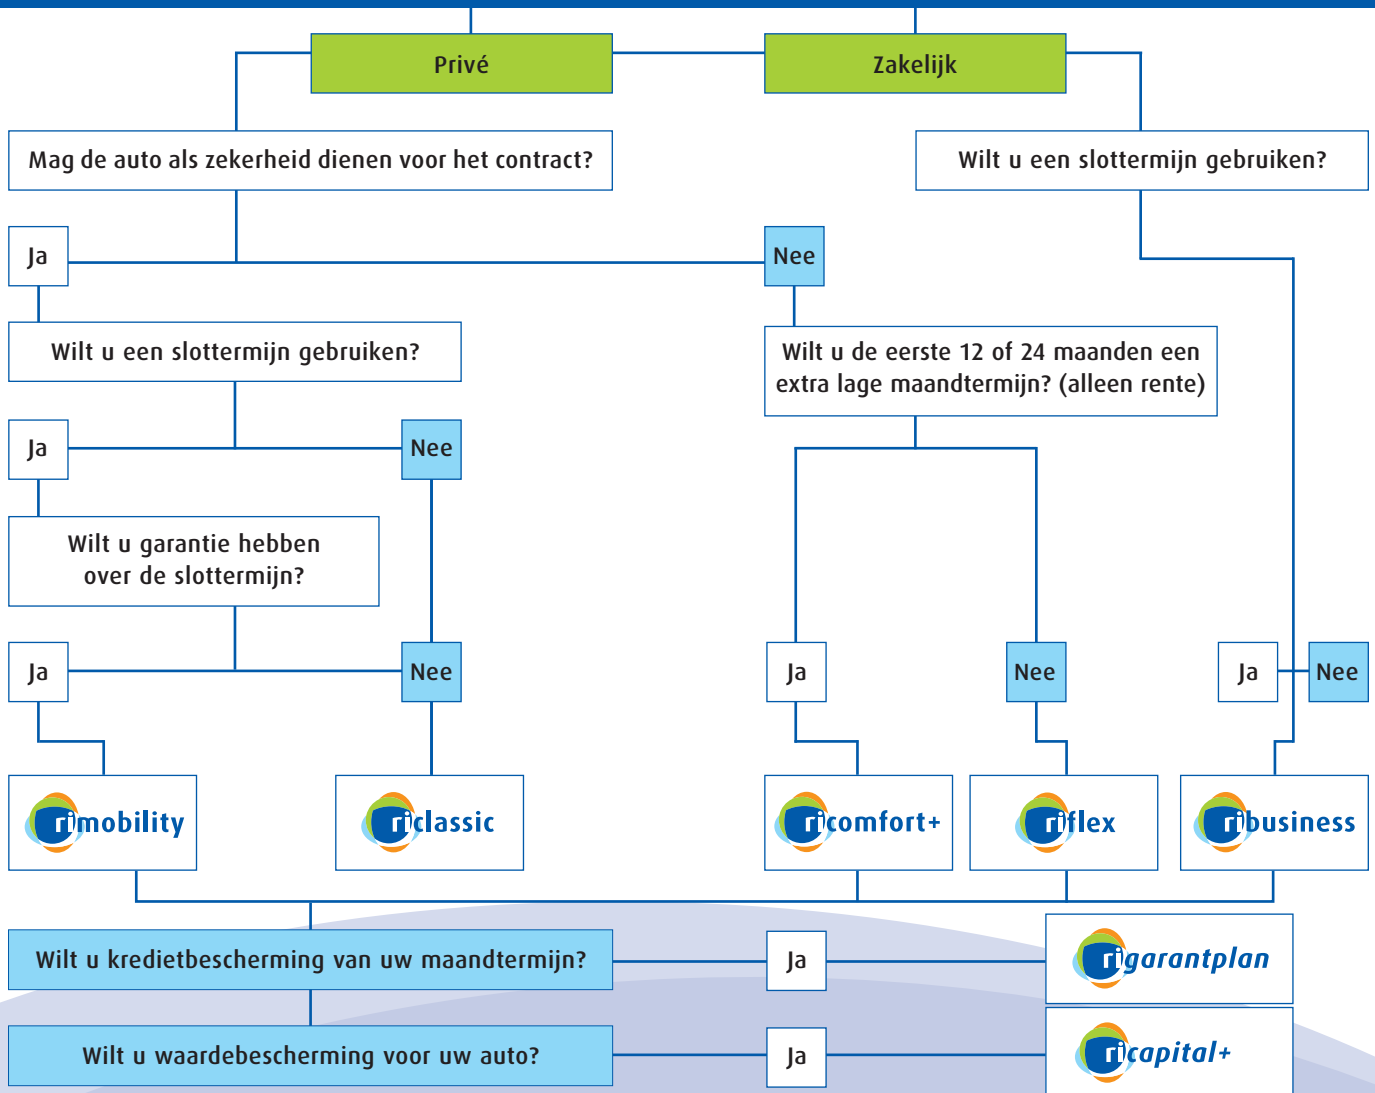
Privé

Zakelijk

Mag de auto als zekerheid dienen voor het contract?

Wilt u een slottermijn gebruiken?

Ja

Nee

Wilt u een slottermijn gebruiken?

Wilt u de eerste 12 of 24 maanden een extra lage maandtermijn? (alleen rente)

Ja

Nee

Wilt u garantie hebben over de slottermijn?

Ja

Nee

Ja

Nee

Ja

Nee

rimobility

riclassic

ricomfort+

riflex

ribusiness

Wilt u kredietbescherming van uw maandtermijn?

Ja

rigarantplan

Wilt u waardebescherming voor uw auto?

Ja

ricapital+